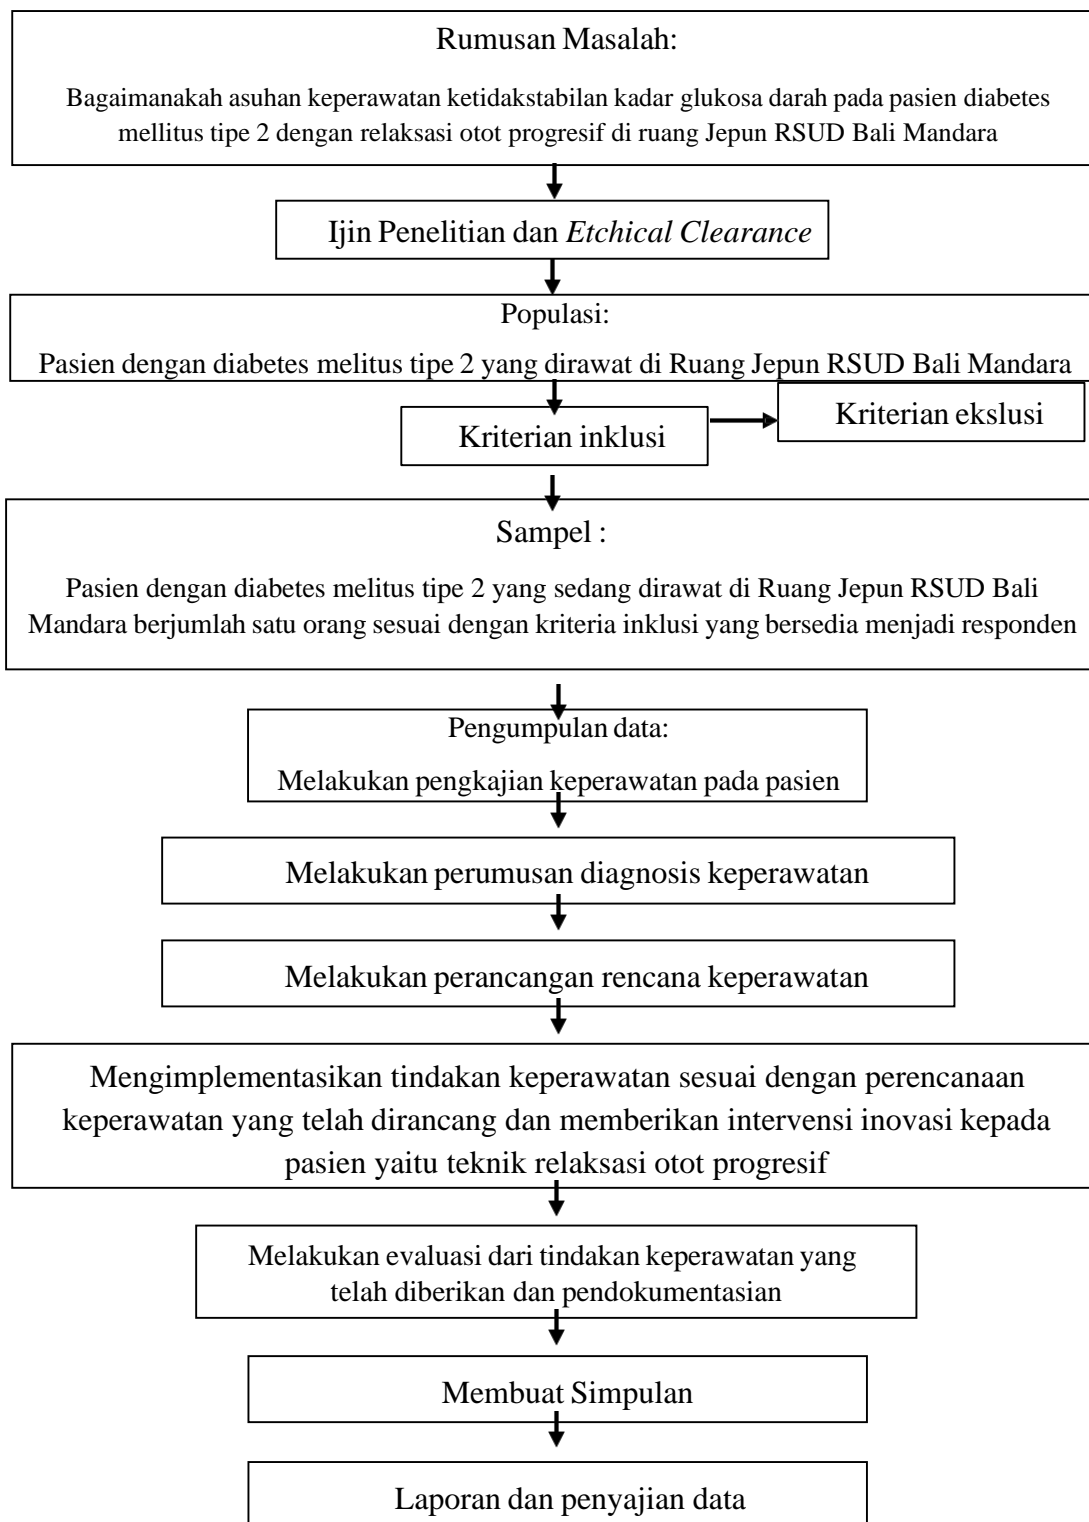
Rumusan Masalah:

Bagaimanakah asuhan keperawatan ketidakstabilan kadar glukosa darah pada pasien diabetes mellitus tipe 2 dengan relaksasi otot progresif di ruang Jepun RSUD Bali Mandara

Ijin Penelitian dan *Etchical Clearance*

Populasi:

Pasien dengan diabetes melitus tipe 2 yang dirawat di Ruang Jepun RSUD Bali Mandara

Kriterian inklusi

Kriterian ekslusi

Sampel :

Pasien dengan diabetes melitus tipe 2 yang sedang dirawat di Ruang Jepun RSUD Bali Mandara berjumlah satu orang sesuai dengan kriteria inklusi yang bersedia menjadi responden

Pengumpulan data:

Melakukan pengkajian keperawatan pada pasien

Melakukan perumusan diagnosis keperawatan

Melakukan perancangan rencana keperawatan

Mengimplementasikan tindakan keperawatan sesuai dengan perencanaan keperawatan yang telah dirancang dan memberikan intervensi inovasi kepada pasien yaitu teknik relaksasi otot progresif

Melakukan evaluasi dari tindakan keperawatan yang telah diberikan dan pendokumentasian

Membuat Simpulan

Laporan dan penyajian data